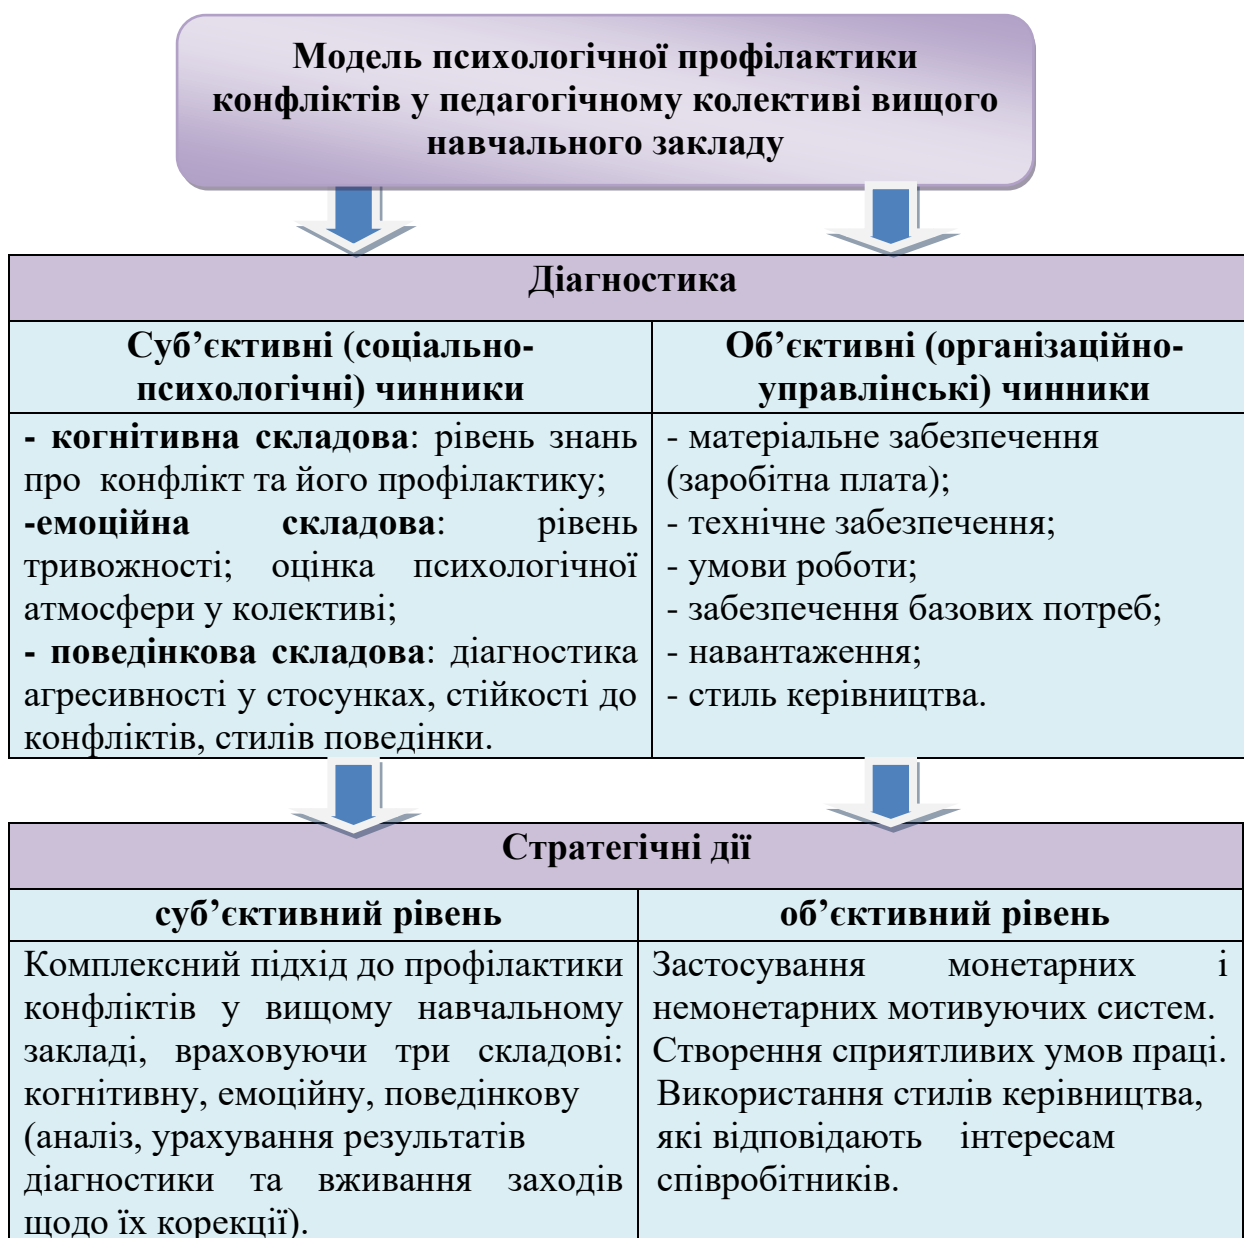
Модель психологічної профілактики конфліктів у педагогічному колективі вищого навчального закладу

| Діагностика | |
|---|---|
| Суб’єктивні (соціально-психологічні) чинники | Об’єктивні (організаційно-управлінські) чинники |
| - когнітивна складова: рівень знань про конфлікт та його профілактику; -емоційна складова: рівень тривожності; оцінка психологічної атмосфери у колективі; - поведінкова складова: діагностика агресивності у стосунках, стійкості до конфліктів, стилів поведінки. | - матеріальне забезпечення (заробітна плата); - технічне забезпечення; - умови роботи; - забезпечення базових потреб; - навантаження; - стиль керівництва. |

| Стратегічні дії | |
|---|---|
| суб’єктивний рівень | об’єктивний рівень |
| Комплексний підхід до профілактики конфліктів у вищому навчальному закладі, враховуючи три складові: когнітивну, емоційну, поведінкову (аналіз, урахування результатів діагностики та вживання заходів щодо їх корекції). | Застосування монетарних і немонетарних мотивуючих систем. Створення сприятливих умов праці. Використання стилів керівництва, які відповідають інтересам співробітників. |